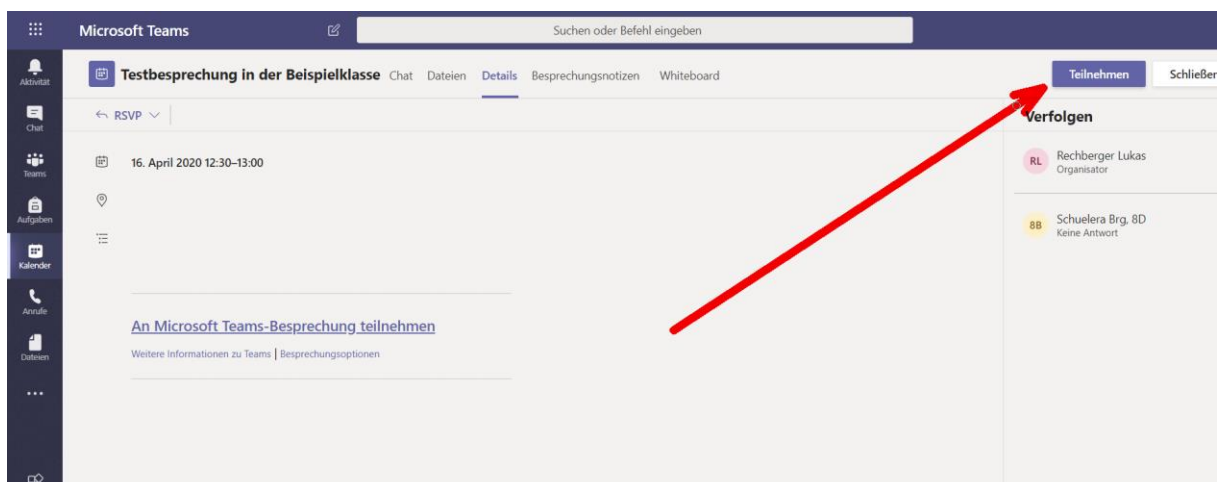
Microsoft Teams

Suchen oder Befehl eingeben

Aktivität

Chat

Teams

Aufgaben

Kalender

Anrufe

Dateien

...

Testbesprechung in der Beispielklasse Chat Dateien Details Besprechungsnotizen Whiteboard

Teilnehmen

Schließer

RSVP

16. April 2020 12:30–13:00

An Microsoft Teams-Besprechung teilnehmen

Weitere Informationen zu Teams | Besprechungsoptionen

Verfolgen

RL Rechberger Lukas
Organisator

8B Schuelera Brg. 8D
Keine Antwort